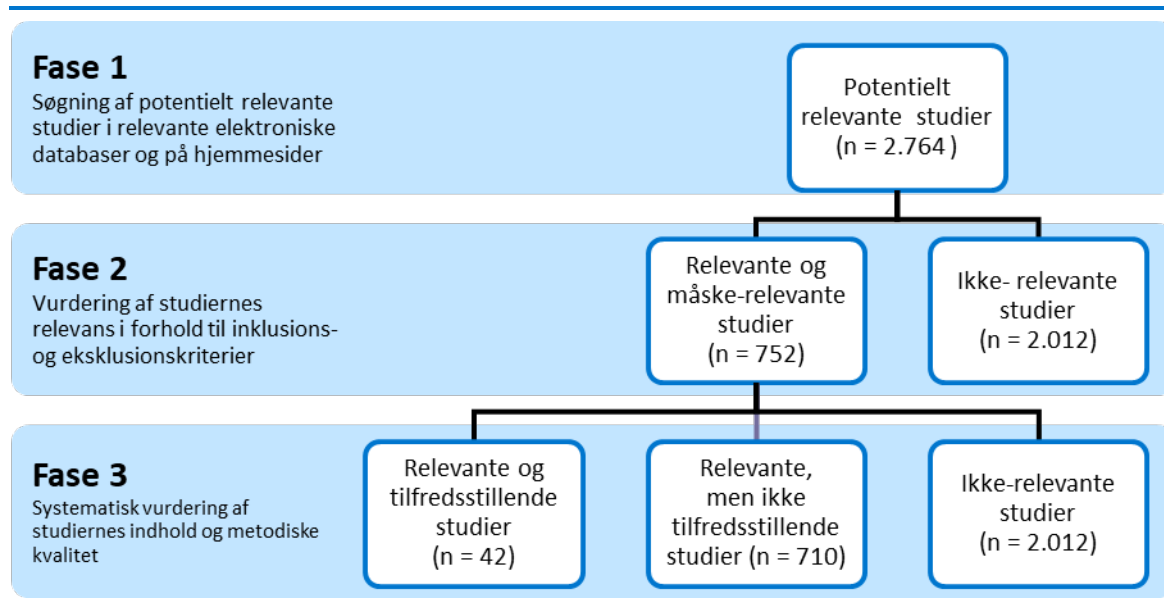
Fase 1
Søgning af potentielt relevante studier i relevante elektroniske databaser og på hjemmesider

Potentielt relevante studier (n = 2.764 )

Fase 2
Vurdering af studiernes relevans i forhold til inklusions- og eksklusionskriterier

Relevante og måske-relevante studier (n = 752)

Ikke- relevante studier (n = 2.012)

Fase 3
Systematisk vurdering af studiernes indhold og metodiske kvalitet

Relevante og tilfredsstillende studier (n = 42)

Relevante, men ikke tilfredsstillende studier (n = 710)

Ikke-relevante studier (n = 2.012)